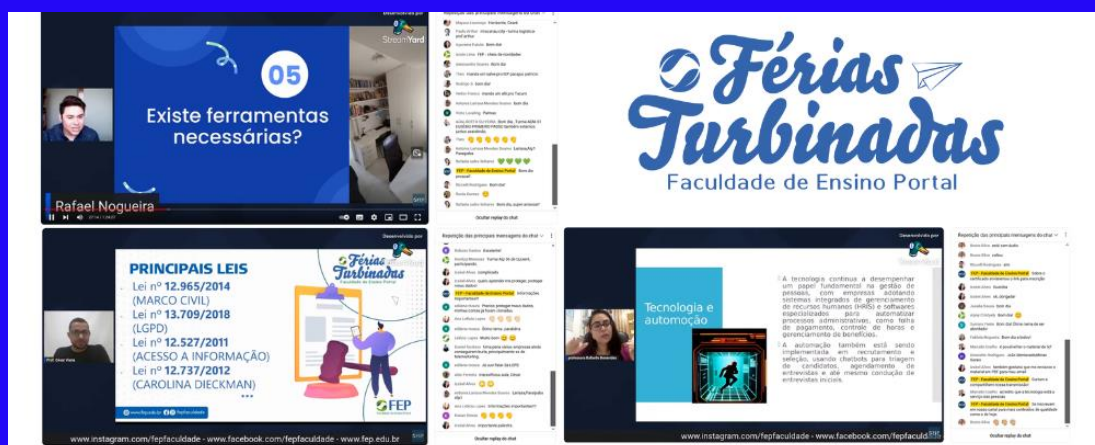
Desenvolvido por
StreamYard
05
Existe ferramentas necessárias?
Rafael Nogueira
Repetição das principais mensagens do chat
Ocultar replay do chat

Férias Turbinadas
Faculdade de Ensino Portal

Desenvolvido por
PRINCIPAIS LEIS
Lei nº 12.965/2014 (MARCO CIVIL)
Lei nº 13.709/2018 (LGPD)
Lei nº 12.527/2011 (ACESSO A INFORMAÇÃO)
Lei nº 12.737/2012 (CAROLINA DIECKMAN)
Férias Turbinadas
Faculdade de Ensino Portal
FEP
www.instagram.com/fepfaculdade - www.facebook.com/fepfaculdade - www.fep.edu.br
Repetição das principais mensagens do chat
Ocultar replay do chat

Desenvolvido por
Tecnologia e automoção
A tecnologia continua a desempenhar um papel fundamental na gestão de pessoas, com empresas adotando sistemas integrados de gerenciamento de recursos humanos (HRIS) e softwares especializados para automatizar processos administrativos, como folha de pagamento, controle de horas e gerenciamento de benefícios.
A automação também está sendo implementada em recrutamento e seleção, usando chatbots para triagem de candidatos, agendamento de entrevistas e até mesmo condução de entrevistas iniciais.
www.instagram.com/fepfaculdade - www.facebook.com/fepfaculdade
Repetição das principais mensagens do chat
Ocultar replay do chat